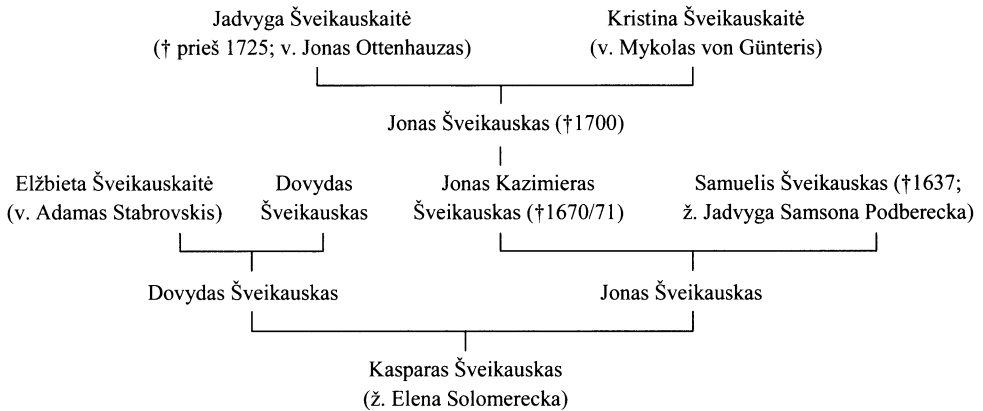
Jadvyga Šveikauskaitė
(† prieš 1725; v. Jonas Ottenhauzas)

Kristina Šveikauskaitė
(v. Mykolas von Günteris)

Jonas Šveikauskas (†1700)

Elžbieta Šveikauskaitė
(v. Adamas Stabrovskis)

Dovydas
Šveikauskas

Jonas Kazimieras
Šveikauskas (†1670/71)

Samuelis Šveikauskas (†1637;
ž. Jadvyga Samsona Podberecka)

Dovydas Šveikauskas

Jonas Šveikauskas

Kasparas Šveikauskas
(ž. Elena Solomerecka)